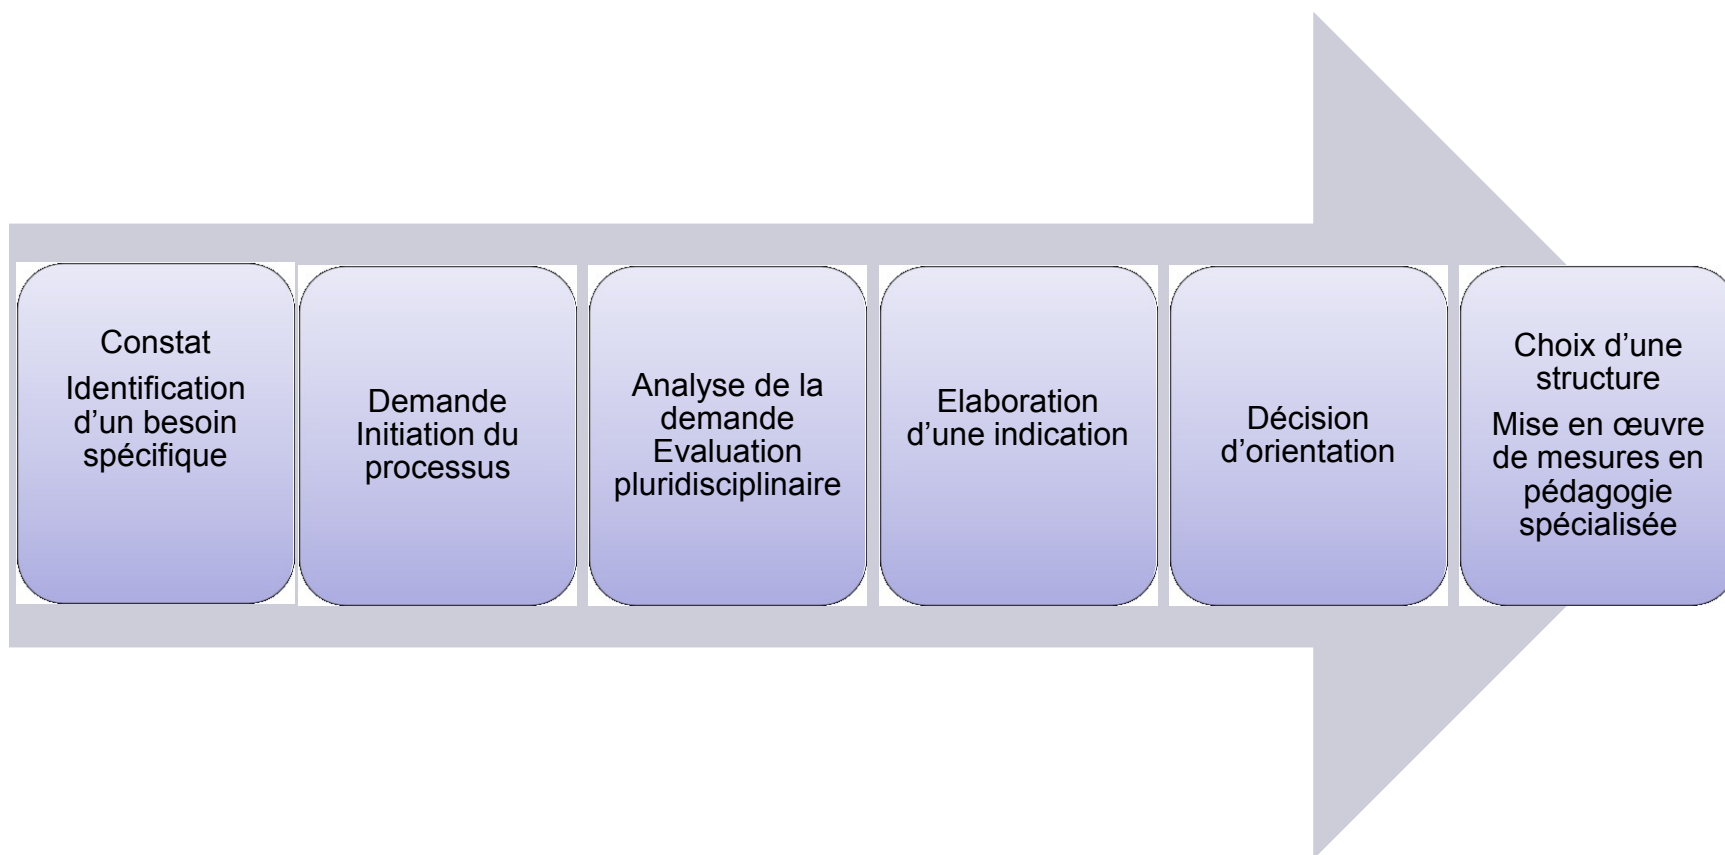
Constat
Identification d’un besoin spécifique

Demande
Initiation du processus

Analyse de la demande
Evaluation pluridisciplinaire

Elaboration d’une indication

Décision d’orientation

Choix d’une structure
Mise en œuvre de mesures en pédagogie spécialisée